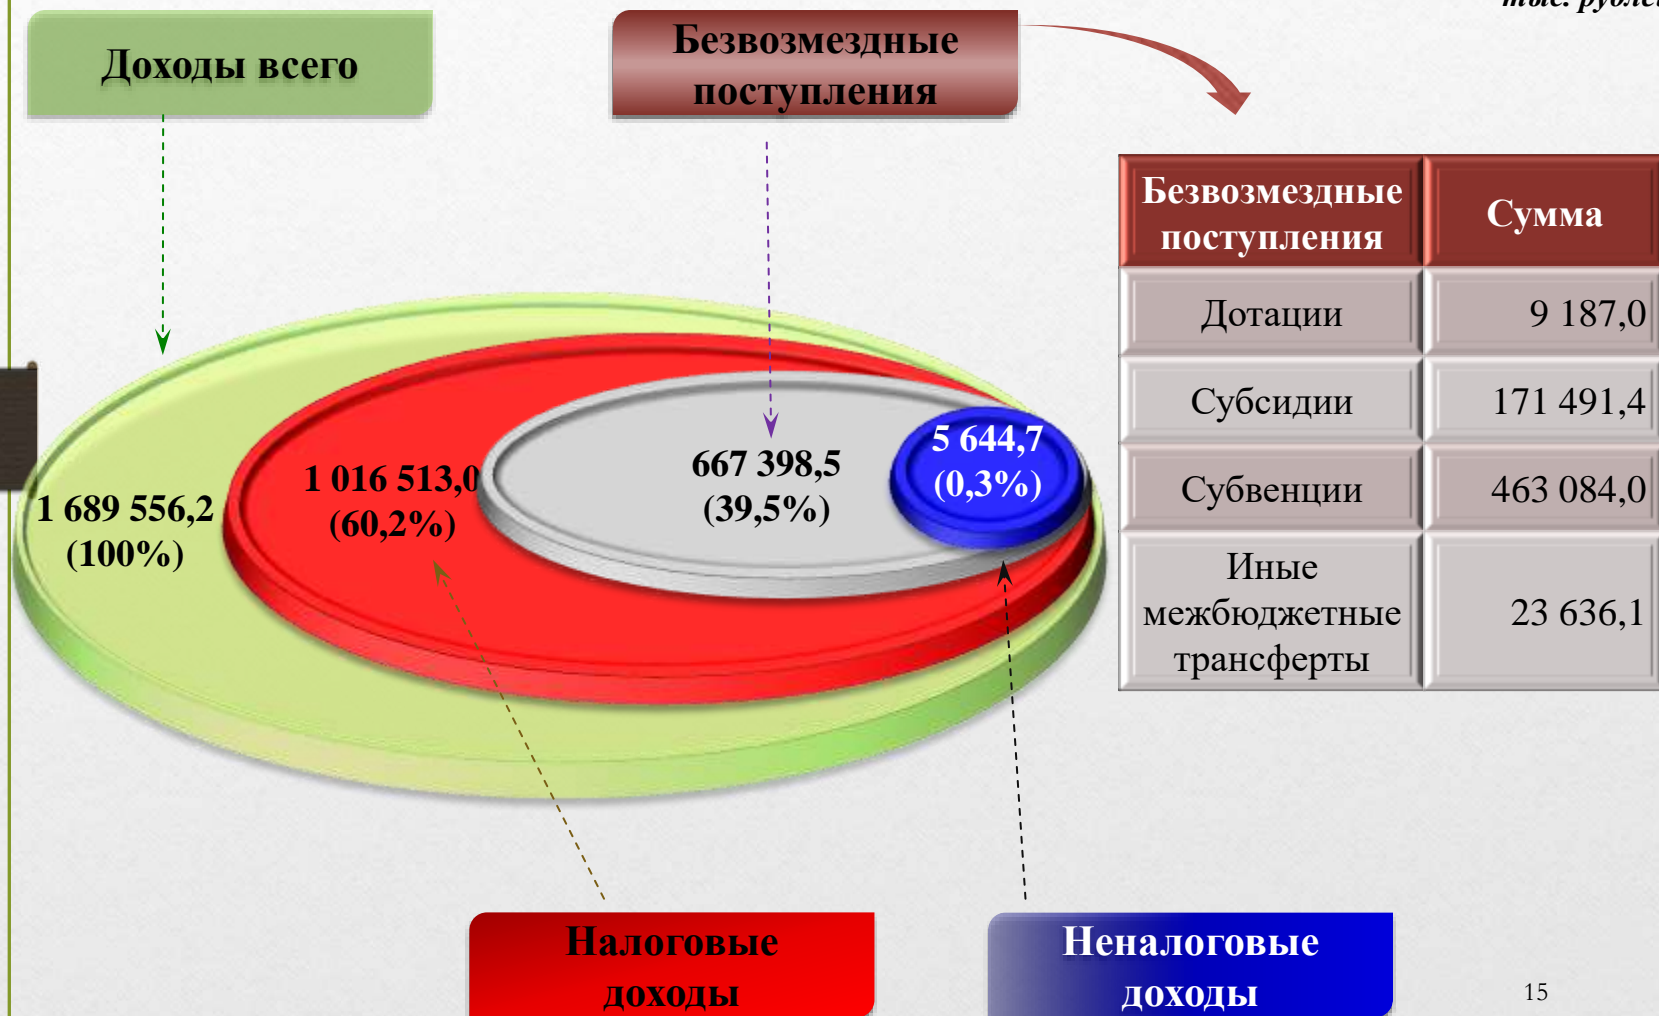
тыс. рублей

Доходы всего

Безвозмездные поступления

| Безвозмездные поступления | Сумма |
|---|---|
| Дотации | 9 187,0 |
| Субсидии | 171 491,4 |
| Субвенции | 463 084,0 |
| Иные межбюджетные трансферты | 23 636,1 |

1 689 556,2 (100%)

1 016 513,0 (60,2%)

667 398,5 (39,5%)

5 644,7 (0,3%)

Налоговые доходы

Неналоговые доходы

15